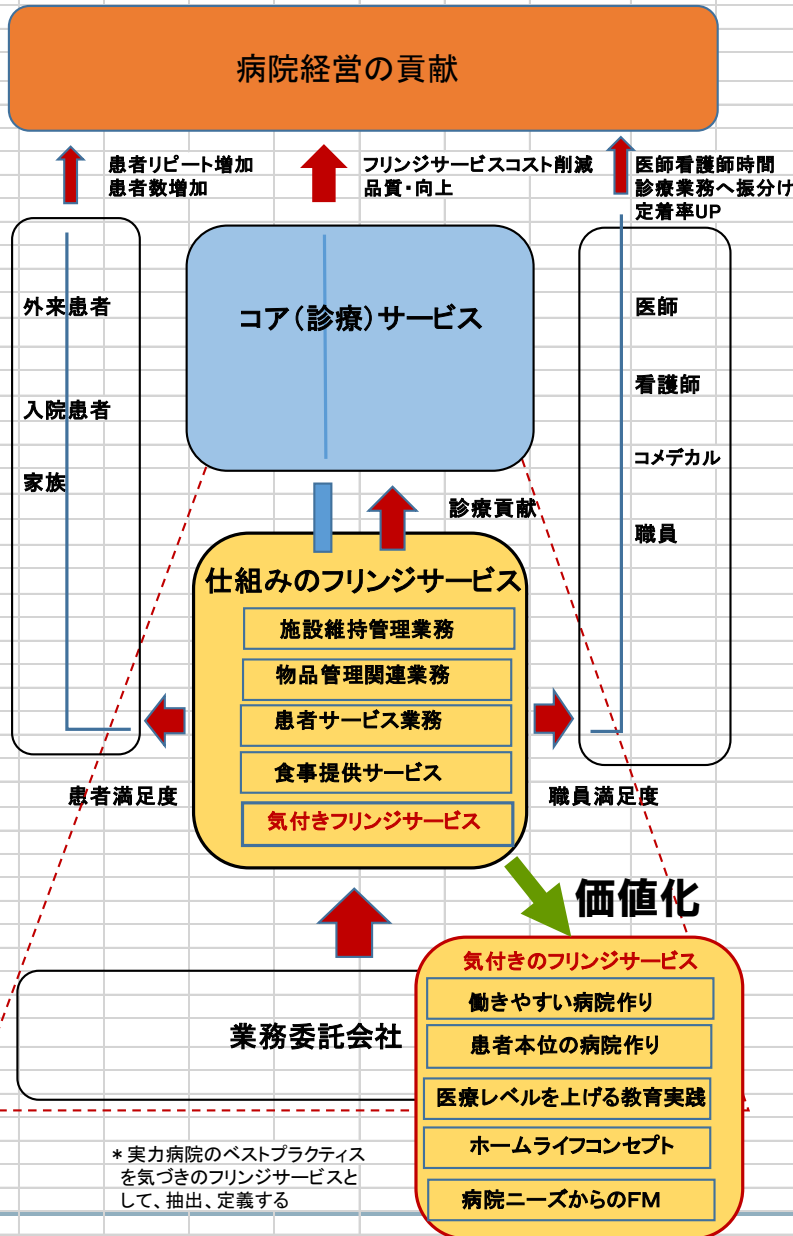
病院経営の貢献

患者リピート増加
患者数増加

フリンジサービスコスト削減
品質・向上

医師看護師時間
診療業務へ振分け
定着率UP

外来患者

入院患者

家族

コア（診療）サービス

医師

看護師

コメデカル

職員

診療貢献

仕組みのフリンジサービス

施設維持管理業務

物品管理関連業務

患者サービス業務

食事提供サービス

気付きフリンジサービス

患者満足度

職員満足度

価値化

気付きのフリンジサービス

働きやすい病院作り

患者本位の病院作り

医療レベルを上げる教育実践

ホームライフコンセプト

病院ニーズからのFM

業務委託会社

＊実力病院のベストプラクティス を気づきのフリンジサービスと して、抽出、定義する